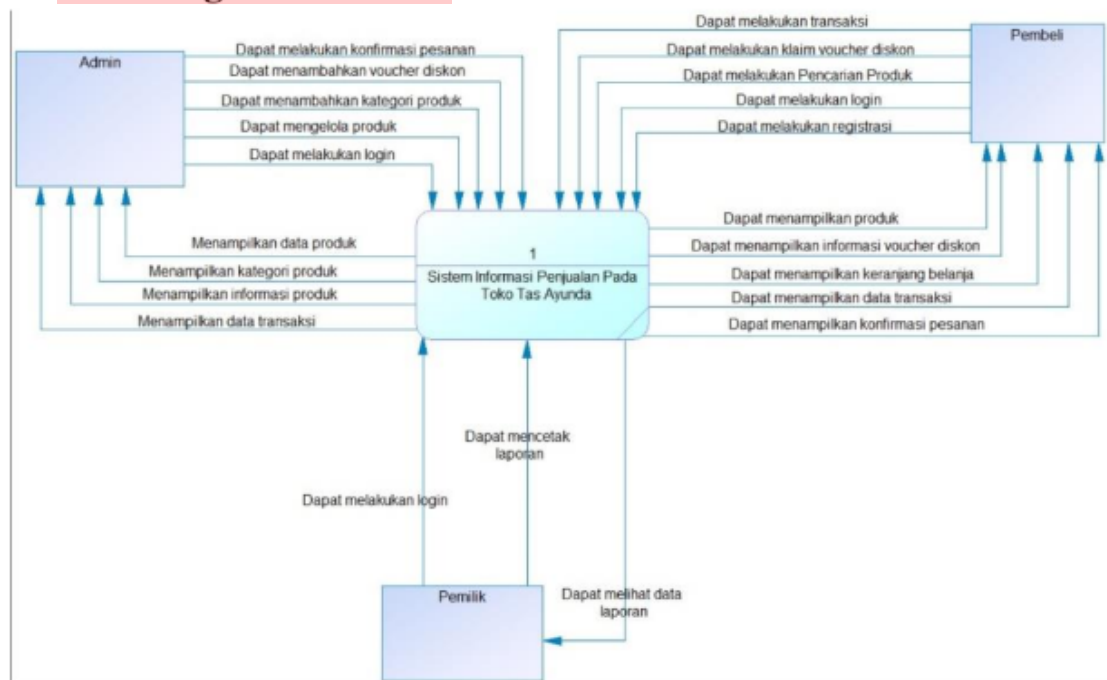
Admin

Dapat melakukan konfirmasi pesanan
Dapat menambahkan voucher diskon
Dapat menambahkan kategori produk
Dapat mengelola produk
Dapat melakukan login

Dapat melakukan transaksi
Dapat melakukan klaim voucher diskon
Dapat melakukan Pencarian Produk
Dapat melakukan login
Dapat melakukan registrasi

Pembeli

Menampilkan data produk
Menampilkan kategori produk
Menampilkan informasi produk
Menampilkan data transaksi

1
Sistem Informasi Penjualan Pada Toko Tas Ayunda

Dapat menampilkan produk
Dapat menampilkan informasi voucher diskon
Dapat menampilkan keranjang belanja
Dapat menampilkan data transaksi
Dapat menampilkan konfirmasi pesanan

Dapat mencetak laporan

Dapat melakukan login

Pemilik

Dapat melihat data laporan